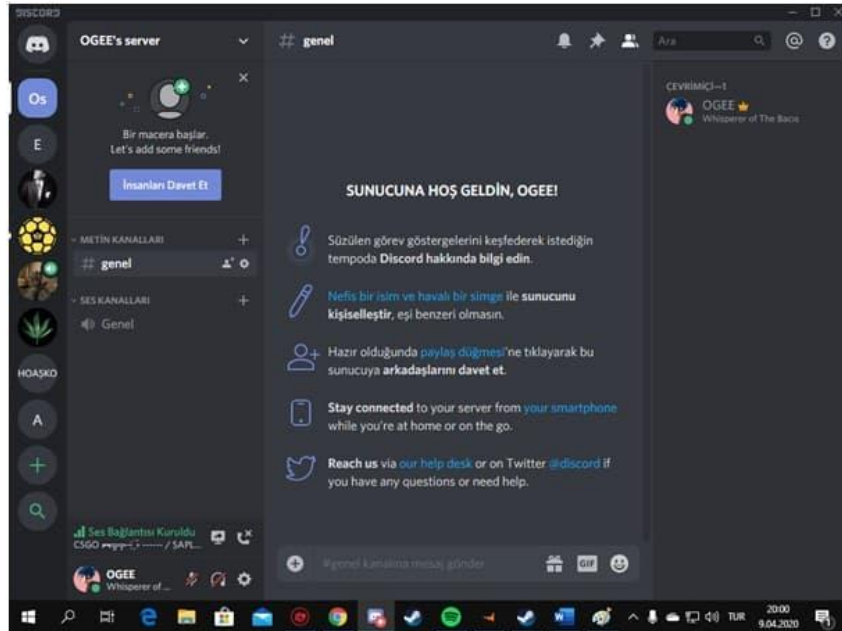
DISCORD

Os
E
HOASKO
A

OGEE's server

Bir macera başlar.
Let's add some friends!

İnsanları Davet Et

METİN KANALLARI
# genel

SES KANALLARI
Genel

Ses Bağlantısı Kuruldu
CSGO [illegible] / ŞAPL...

OGEE
Whisperer of...

# genel

Ara

SUNUCUNA HOŞ GELDİN, OGEE!

Süzülen görev göstergelerini keşfederek istediğin tempoda Discord hakkında bilgi edin.

Nefis bir isim ve havalı bir simge ile sunucunu kişiselleştir, eşi benzeri olmasın.

Hazır olduğunda paylaş düğmesi'ne tıklayarak bu sunucuya arkadaşlarını davet et.

Stay connected to your server from your smartphone while you're at home or on the go.

Reach us via our help desk or on Twitter @discord if you have any questions or need help.

#genel kanalına mesaj gönder

GIF

ÇEVRİMİÇİ—1
OGEE
Whisperer of The Bacis

TUR
20:00
9.04.2020